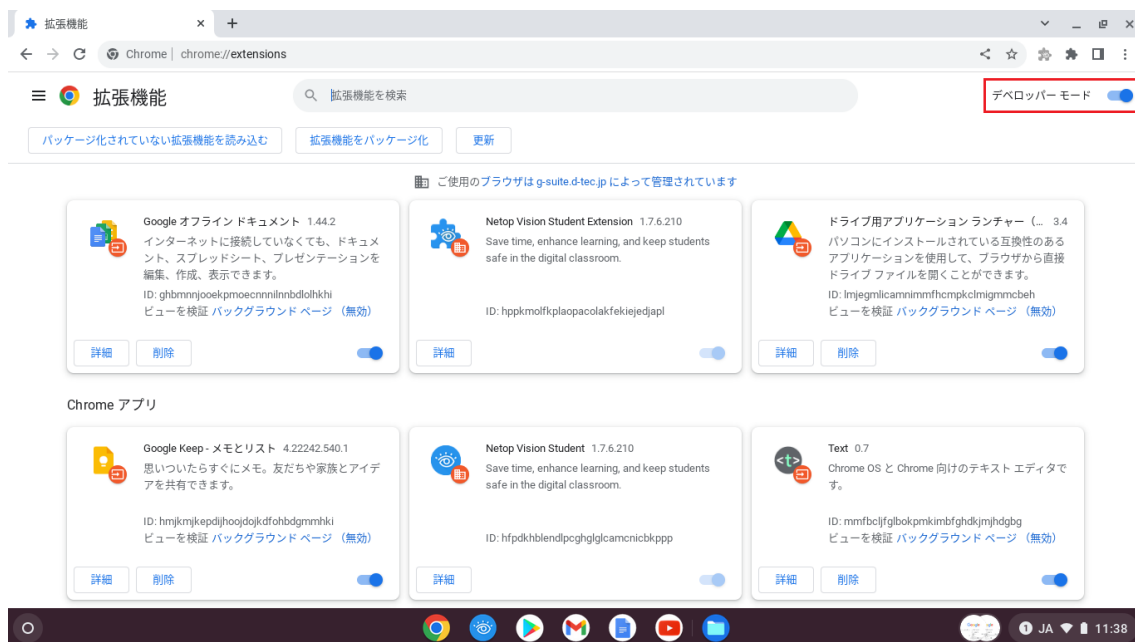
拡張機能 × +

Chrome | chrome://extensions

拡張機能

拡張機能を検索

デベロッパー モード

パッケージ化されていない拡張機能を読み込む
拡張機能をパッケージ化
更新

ご使用のブラウザは g-suite.d-tec.jp によって管理されています

Google オフライン ドキュメント 1.44.2
インターネットに接続していなくても、ドキュメント、スプレッドシート、プレゼンテーションを編集、作成、表示できます。
ID: ghbmnnjooekpmoecnnnilnnbdlolhkhi
ビューを検証 バックグラウンド ページ（無効）
詳細
削除

Netop Vision Student Extension 1.7.6.210
Save time, enhance learning, and keep students safe in the digital classroom.
ID: hppkmolfkplaopacolakfekiejedjapl
詳細

ドライブ用アプリケーション ランチャー（... 3.4
パソコンにインストールされている互換性のあるアプリケーションを使用して、ブラウザから直接ドライブ ファイルを開くことができます。
ID: lmjegmlicamnimmfhcmpkclmigmmcbeh
ビューを検証 バックグラウンド ページ（無効）
詳細
削除

Chrome アプリ

Google Keep - メモとリスト 4.22242.540.1
思いついたらすぐにメモ。友だちや家族とアイデアを共有できます。
ID: hmjkmjkepdijhoojdojkdfohbdgmmhki
ビューを検証 バックグラウンド ページ（無効）
詳細
削除

Netop Vision Student 1.7.6.210
Save time, enhance learning, and keep students safe in the digital classroom.
ID: hfpdkhblendlpcghglglcamcnicbkppp
詳細

Text 0.7
Chrome OS と Chrome 向けのテキスト エディタです。
ID: mmfbcljfglbokpmkimbfghdkjmjhdgbg
ビューを検証 バックグラウンド ページ（無効）
詳細
削除

1 JA 11:38